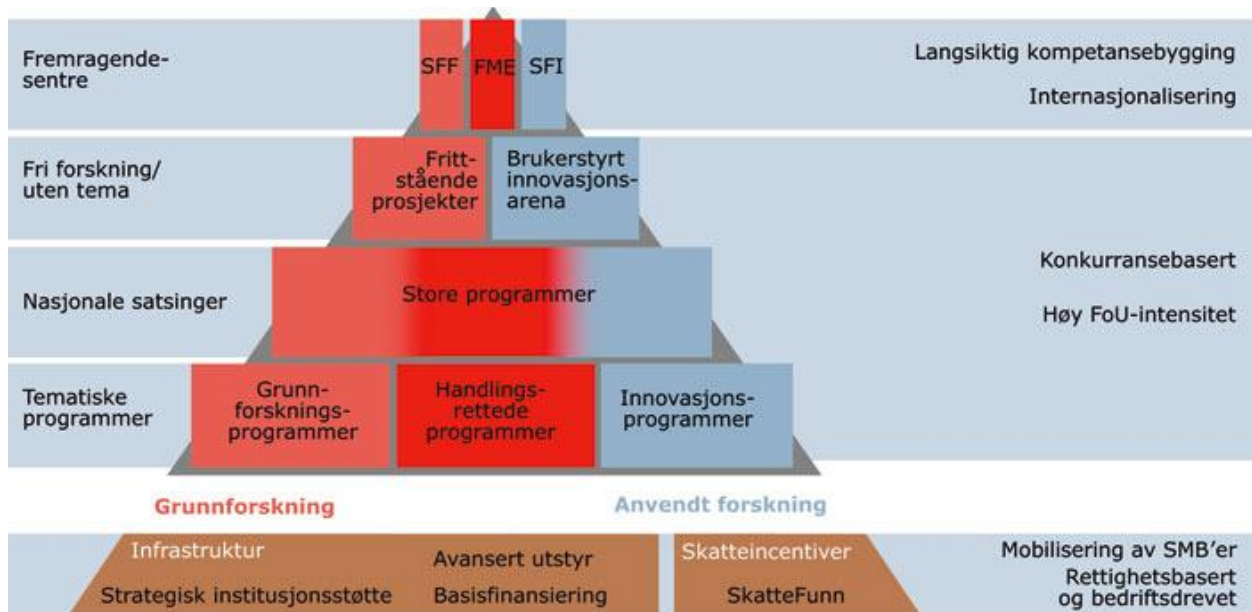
Fremragende-sentre

SFF FME SFI

Langsiktig kompetansebygging

Internasjonalisering

Fri forskning/ uten tema

Frittstående prosjekter

Brukerstyrt innovasjonsarena

Nasjonale satsinger

Store programmer

Konkurransebasert

Høy FoU-intensitet

Tematiske programmer

Grunnforskningsprogrammer

Handlingsrettede programmer

Innovasjonsprogrammer

Grunnforskning

Anvendt forskning

Infrastruktur

Avansert utstyr

Strategisk institusjonsstøtte

Basisfinansiering

Skatteincentiver

SkatteFunn

Mobilisering av SMB'er

Rettighetsbasert og bedriftsdrevet